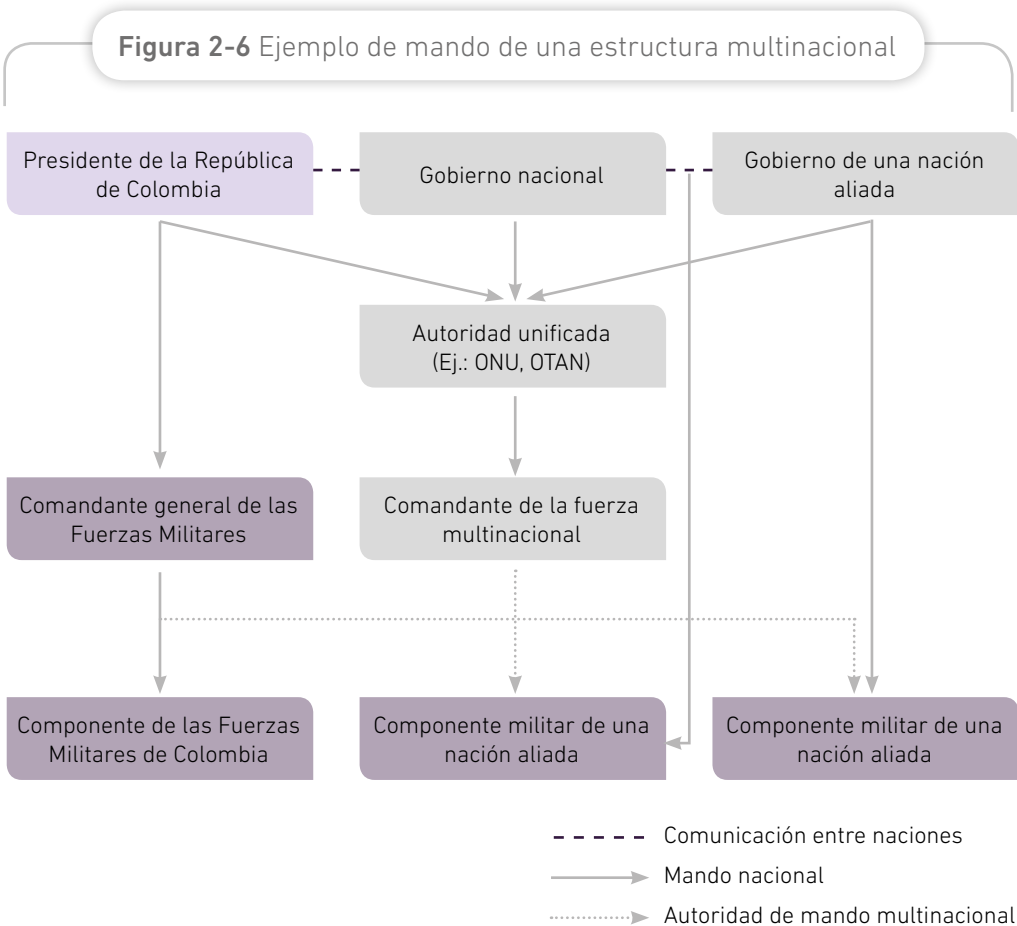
Figura 2-6 Ejemplo de mando de una estructura multinacional

Presidente de la República de Colombia

Gobierno nacional

Gobierno de una nación aliada

Autoridad unificada (Ej.: ONU, OTAN)

Comandante general de las Fuerzas Militares

Comandante de la fuerza multinacional

Componente de las Fuerzas Militares de Colombia

Componente militar de una nación aliada

Componente militar de una nación aliada

Comunicación entre naciones

Mando nacional

Autoridad de mando multinacional